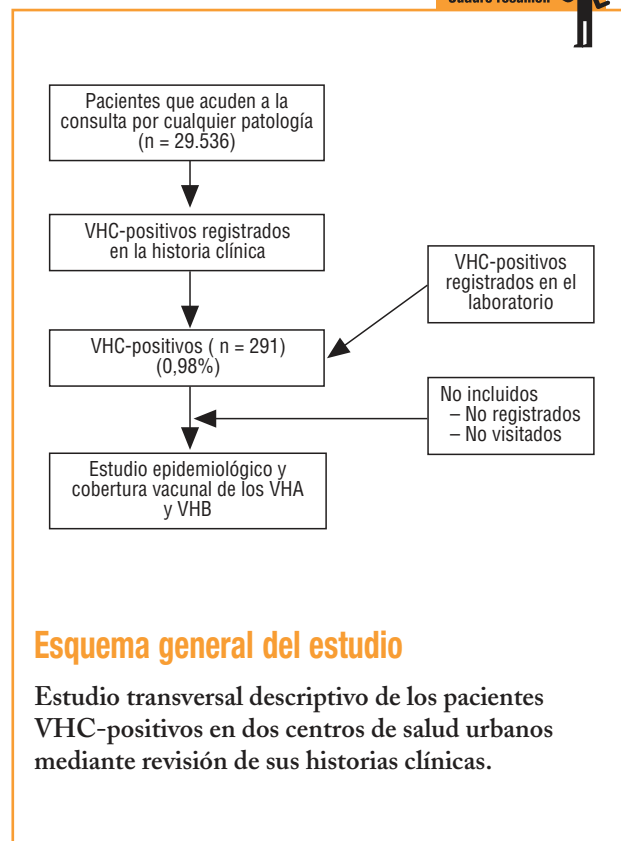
Cuadro resumen

Pacientes que acuden a la consulta por cualquier patología (n = 29.536)

VHC-positivos registrados en la historia clínica

VHC-positivos registrados en el laboratorio

VHC-positivos ( n = 291) (0,98%)

No incluidos
– No registrados
– No visitados

Estudio epidemiológico y cobertura vacunal de los VHA y VHB

Esquema general del estudio

Estudio transversal descriptivo de los pacientes VHC-positivos en dos centros de salud urbanos mediante revisión de sus historias clínicas.